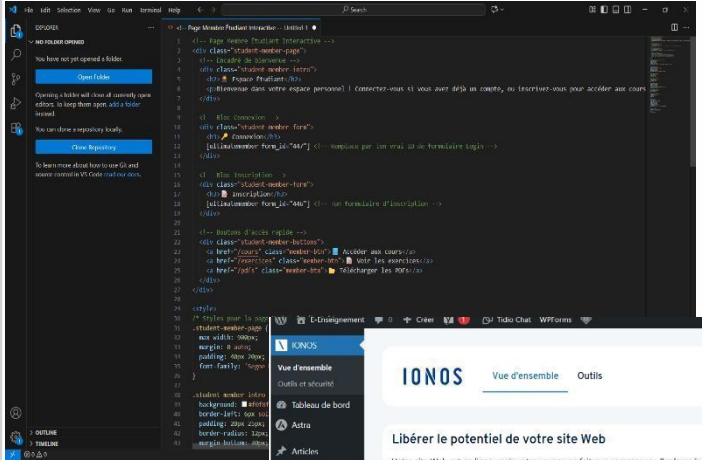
File Edit Selection View Go Run Terminal Help
Search

EXPLORER
NO FOLDER OPENED
You have not yet opened a folder.
Open Folder
Opening a folder will close all currently open editors. To keep them open, add a folder instead.
You can clone a repository locally.
Clone Repository
To learn more about how to use Git and source control in VS Code read our docs.

<!-- Page Membre Étudiant Interactive --> Untitled-1

<!-- Page Membre Étudiant Interactive -->
<div class="student-member-page">
<!-- Encadré de bienvenue -->
<div class="student-member-intro">
<h2>🎓 Espace Étudiant</h2>
<p>Bienvenue dans votre espace personnel ! Connectez-vous si vous avez déjà un compte, ou inscrivez-vous pour accéder aux cours
</div>

<!-- Bloc Connexion -->
<div class="student-member-form">
<h3>🔑 Connexion</h3>
[ultimatemember form_id="44"] <!-- Remplace par ton vrai ID de formulaire Login -->
</div>

<!-- Bloc Inscription -->
<div class="student-member-form">
<h3>📝 Inscription</h3>
[ultimatemember form_id="446"] <!-- Ton formulaire d'inscription -->
</div>

<!-- Boutons d'accès rapide -->
<div class="student-member-buttons">
<a href="/cours" class="member-btn">📘 Accéder aux cours</a>
<a href="/exercices" class="member-btn">✏️ Voir les exercices</a>
<a href="/pdfs" class="member-btn">📁 Télécharger les PDFs</a>
</div>
</div>

<style>
/* Styles pour la page
.student-member-page {
max-width: 900px;
margin: 0 auto;
padding: 40px 20px;
font-family: 'Segoe
}

.student-member-intro
background: #f0f4f
border-left: 6px sol
padding: 20px 25px;
border-radius: 12px;
margin-bottom: 30px;

OUTLINE
TIMELINE

E-Enseignement 0 + Créer 1 Tidio Chat WPForms
IONOS
Vue d'ensemble
Outils et sécurité
Tableau de bord
Astra
Articles

IONOS Vue d'ensemble Outils

Libérer le potentiel de votre site Web